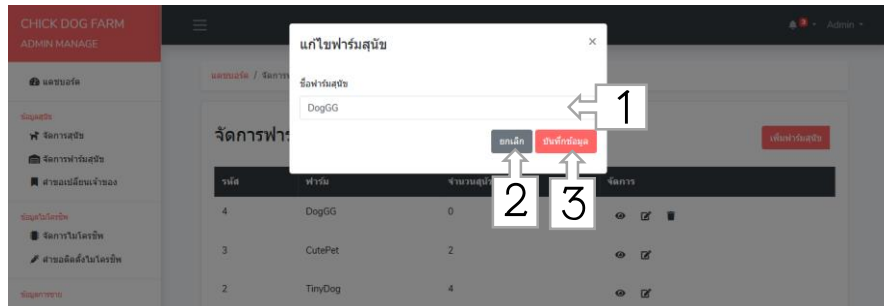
CHICK DOG FARM
ADMIN MANAGE

แดชบอร์ด

ข้อมูลสุนัข
จัดการสุนัข
จัดการฟาร์มสุนัข
คำขอเปลี่ยนเจ้าของ

ข้อมูลไมโครชิพ
จัดการไมโครชิพ
คำขอติดตั้งไมโครชิพ

ข้อมูลการขาย

แดชบอร์ด / จัดการ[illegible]

จัดการฟาร์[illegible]

เพิ่มฟาร์มสุนัข

Admin

| รหัส | ฟาร์ม | จำนวนสุนั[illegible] | จัดการ |
|---|---|---|---|
| 4 | DogGG | 0 | |
| 3 | CutePet | 2 | |
| 2 | TinyDog | 4 | |

แก้ไขฟาร์มสุนัข

×

ชื่อฟาร์มสุนัข

DogGG

ยกเลิก

บันทึกข้อมูล

1

2

3